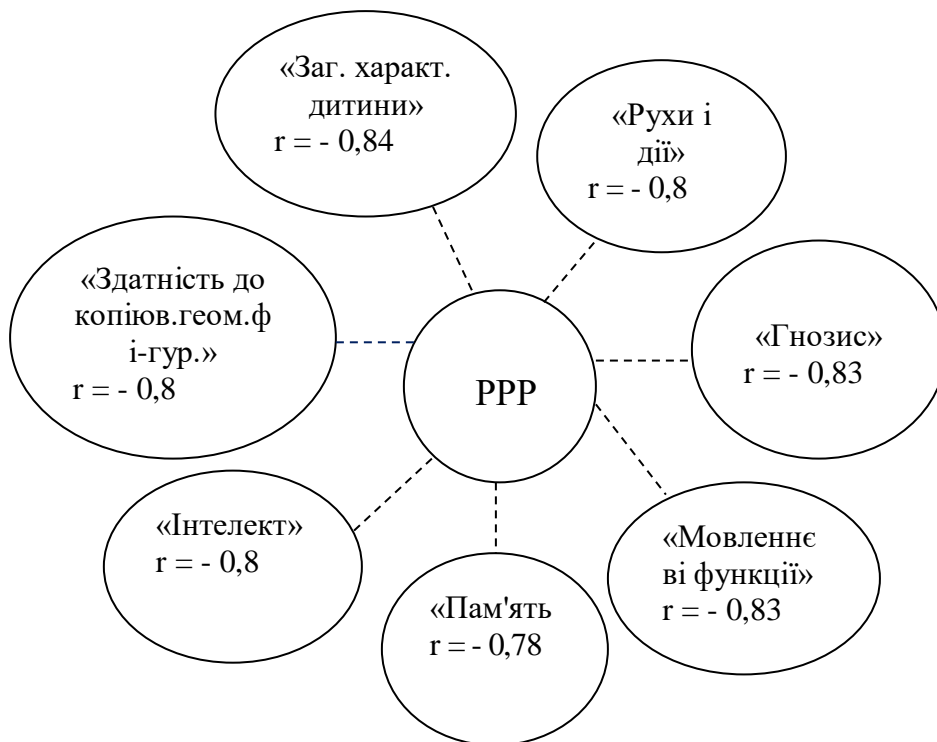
«Заг. характ. дитини»
r = - 0,84

«Рухи і дії»
r = - 0,8

«Здатність до копіюв.геом.фі-гур.»
r = - 0,8

РРР

«Гнозис»
r = - 0,83

«Інтелект»
r = - 0,8

«Пам'ять
r = - 0,78

«Мовленнєві функції»
r = - 0,83